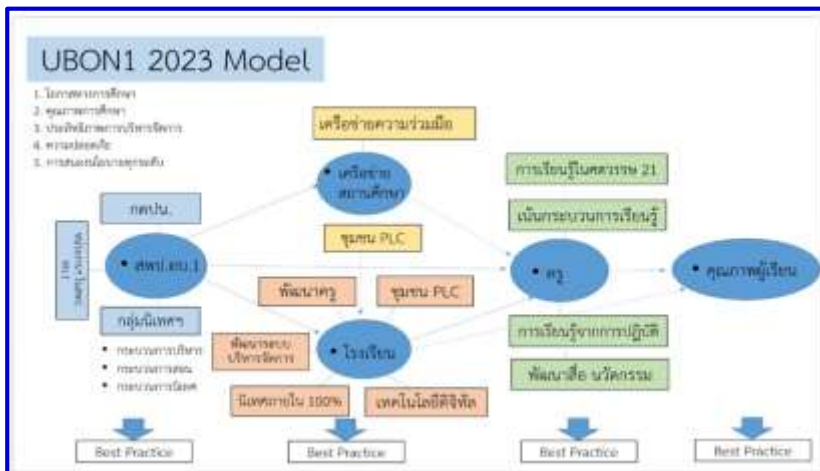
UBON1 2023 Model

1. โอกาสทางการศึกษา
2. คุณภาพการศึกษา
3. ประสิทธิภาพการบริหารจัดการ
4. ความปลอดภัย
5. การสนองนโยบายจุดเน้น

เครือข่ายความร่วมมือ

• เครือข่ายสถานศึกษา

กคปน.

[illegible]

• สพป.อบ.1

ชุมชน PLC

พัฒนาครู

ชุมชน PLC

กลุ่มนิเทศฯ

• กระบวนการบริหาร
• กระบวนการสอน
• กระบวนการนิเทศ

พัฒนาระบบบริหารจัดการ

• โรงเรียน

นิเทศภายใน 100%

เทคโนโลยีดิจิทัล

การเรียนรู้ในศตวรรษ 21

เน้นกระบวนการเรียนรู้

• ครู

• คุณภาพผู้เรียน

การเรียนรู้จากการปฏิบัติ

พัฒนาสื่อ นวัตกรรม

Best Practice

Best Practice

Best Practice

Best Practice